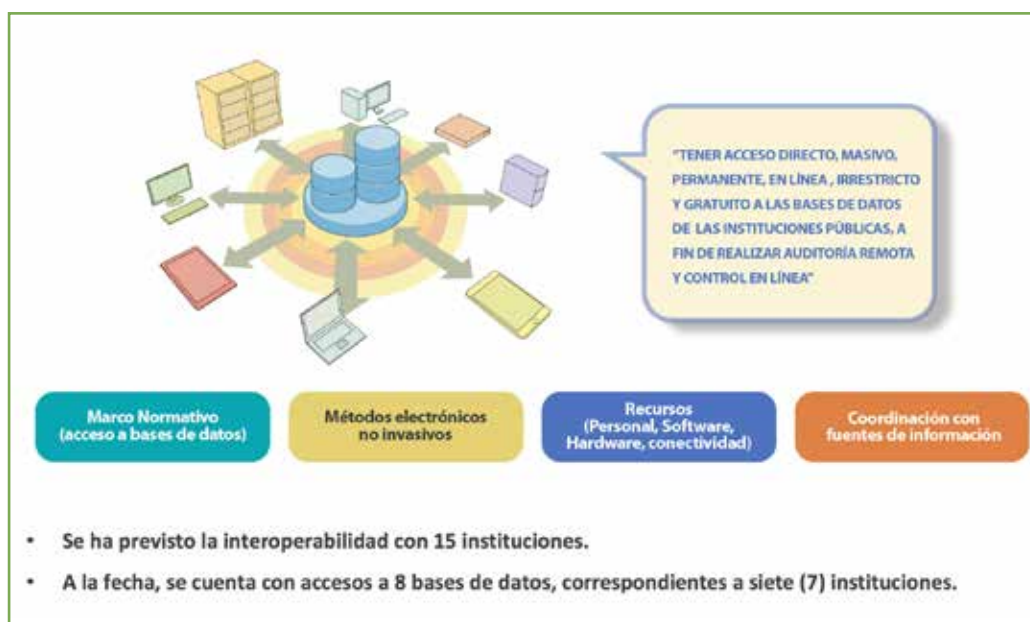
"TENER ACCESO DIRECTO, MASIVO, PERMANENTE, EN LÍNEA , IRRESTRICTO Y GRATUITO A LAS BASES DE DATOS DE LAS INSTITUCIONES PÚBLICAS, A FIN DE REALIZAR AUDITORÍA REMOTA Y CONTROL EN LÍNEA"

Marco Normativo (acceso a bases de datos)

Métodos electrónicos no invasivos

Recursos (Personal, Software, Hardware, conectividad)

Coordinación con fuentes de información

• Se ha previsto la interoperabilidad con 15 instituciones.

• A la fecha, se cuenta con accesos a 8 bases de datos, correspondientes a siete (7) instituciones.